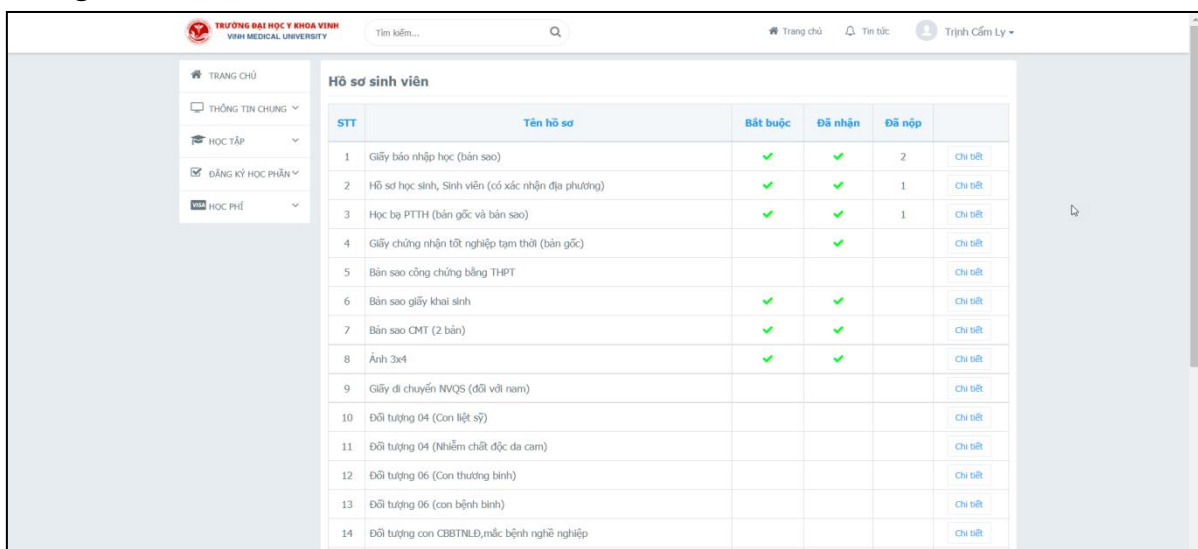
TRƯỜNG ĐẠI HỌC Y KHOA VINH
VINH MEDICAL UNIVERSITY

Tìm kiếm...

Trang chủ Tin tức Trịnh Cẩm Ly

TRANG CHỦ
THÔNG TIN CHUNG
HỌC TẬP
ĐĂNG KÝ HỌC PHẦN
VISA HỌC PHÍ

Hồ sơ sinh viên

| STT | Tên hồ sơ | Bắt buộc | Đã nhận | Đã nộp | |
|---|---|---|---|---|---|
| 1 | Giấy báo nhập học (bản sao) | ✔ | ✔ | 2 | Chi tiết |
| 2 | Hồ sơ học sinh, Sinh viên (có xác nhận địa phương) | ✔ | ✔ | 1 | Chi tiết |
| 3 | Học bạ PTTH (bản gốc và bản sao) | ✔ | ✔ | 1 | Chi tiết |
| 4 | Giấy chứng nhận tốt nghiệp tạm thời (bản gốc) | | ✔ | | Chi tiết |
| 5 | Bản sao công chứng bằng THPT | | | | Chi tiết |
| 6 | Bản sao giấy khai sinh | ✔ | ✔ | | Chi tiết |
| 7 | Bản sao CMT (2 bản) | ✔ | ✔ | | Chi tiết |
| 8 | Ảnh 3x4 | ✔ | ✔ | | Chi tiết |
| 9 | Giấy di chuyển NVQS (đối với nam) | | | | Chi tiết |
| 10 | Đối tượng 04 (Con liệt sỹ) | | | | Chi tiết |
| 11 | Đối tượng 04 (Nhiễm chất độc da cam) | | | | Chi tiết |
| 12 | Đối tượng 06 (Con thương binh) | | | | Chi tiết |
| 13 | Đối tượng 06 (con bệnh binh) | | | | Chi tiết |
| 14 | Đối tượng con CBBTNLĐ,mắc bệnh nghề nghiệp | | | | Chi tiết |